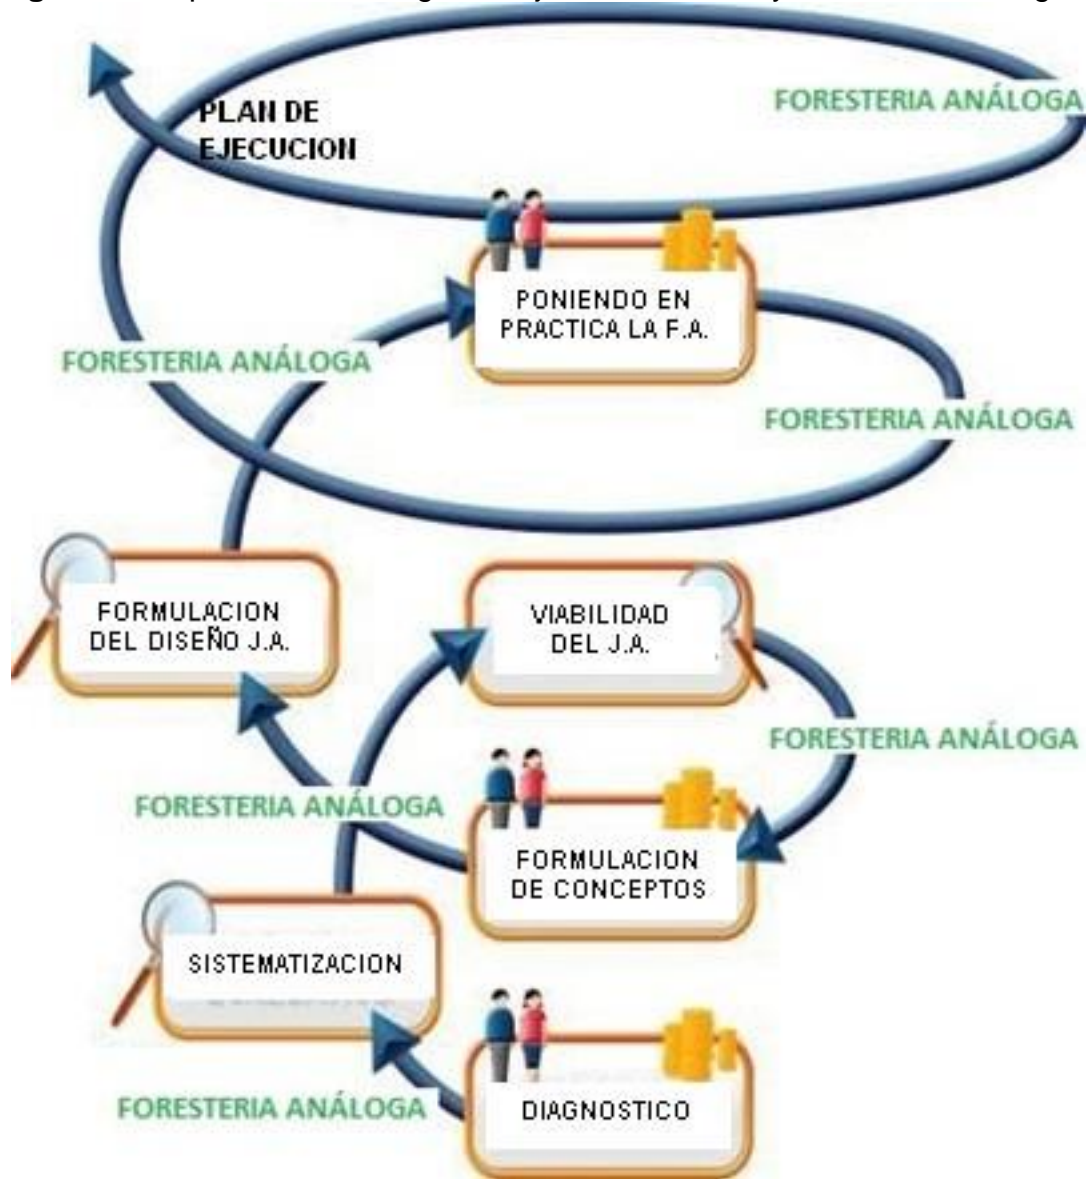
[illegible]

PLAN DE EJECUCION

FORESTERIA ANÁLOGA

PONIENDO EN PRACTICA LA F.A.

FORESTERIA ANÁLOGA

FORESTERIA ANÁLOGA

FORMULACION DEL DISEÑO J.A.

VIABILIDAD DEL J.A.

FORESTERIA ANÁLOGA

FORESTERIA ANÁLOGA

FORMULACION DE CONCEPTOS

SISTEMATIZACION

FORESTERIA ANÁLOGA

DIAGNOSTICO